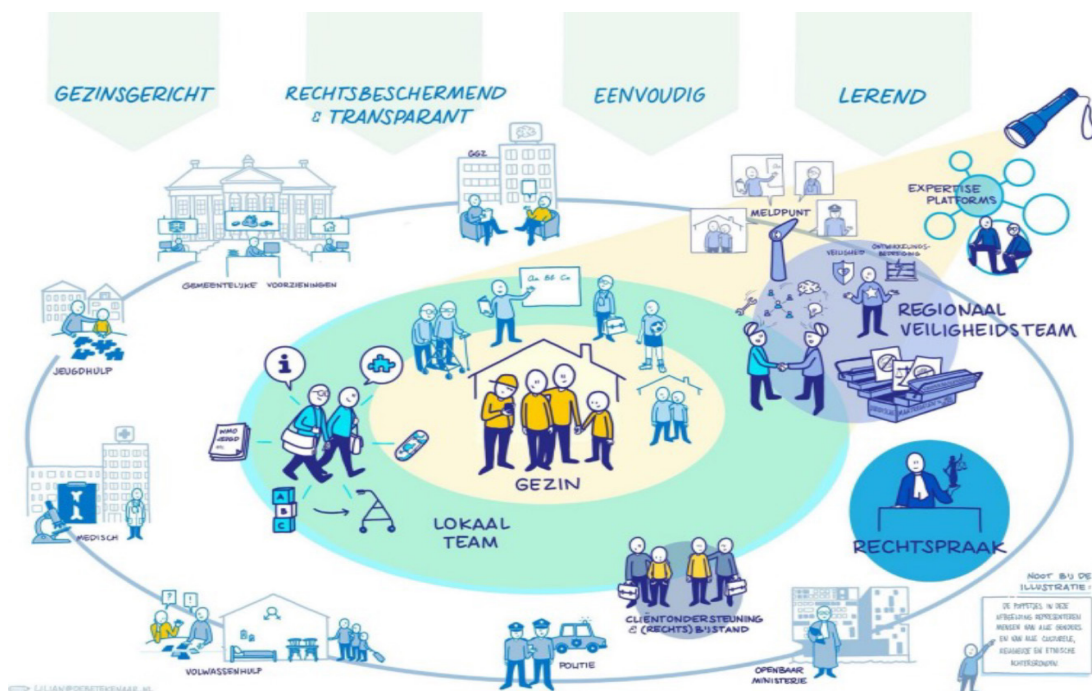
GEZINSGERICHT

RECHTSBESCHERMEND & TRANSPARANT

EENVOUDIG

LEREND

GGZ

GEMEENTELIJKE VOORZIENINGEN

MELDPUNT

EXPERTISE PLATFORMS

VEILIGHEID

ONTWIKKELINGS-BEHOEFTE

REGIONAAL VEILIGHEIDSTEAM

JEUGDHULP

Aa Bb Cc

WMO JEUGD

GEZIN

LOKAAL TEAM

MEDISCH

RECHTSPRAAK

CLIËNTONDERSTEUNING & (RECHTS) BIJSTAND

NOOT BIJ DE ILLUSTRATIE:

DE POPPETJES IN DEZE AFBEELDING REPRESENTEREN MENSEN VAN ALLE GENDERS EN VAN ALLE CULTURELE, RELIGIEUZE EN ETNISCHE ACHTERGRONDEN

VOLWASSENHULP

POLITIE

OPENBAAR MINISTERIE

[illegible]